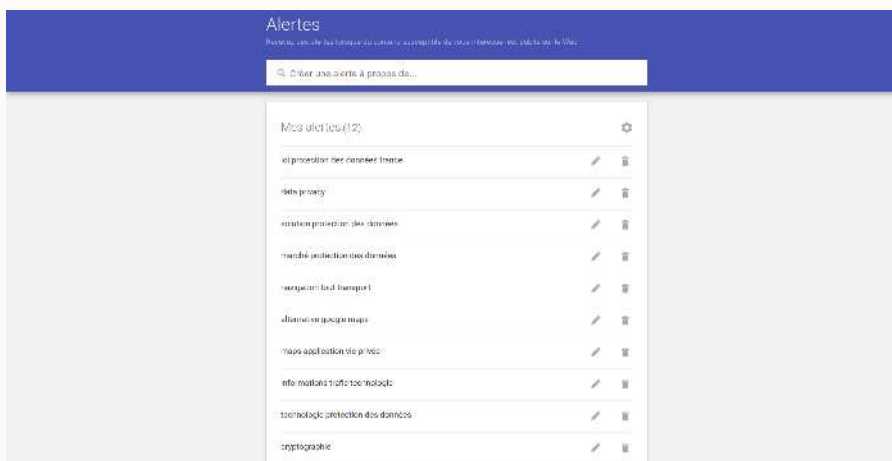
Alertes

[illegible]

Créer une alerte à propos de...

Mes alertes (12)

loi protection des données france

data privacy

solution protection des données

marché protection des données

navigation fluid transport

alternative google maps

maps application vie privée

informations trafic technologie

technologie protection des données

cryptographie